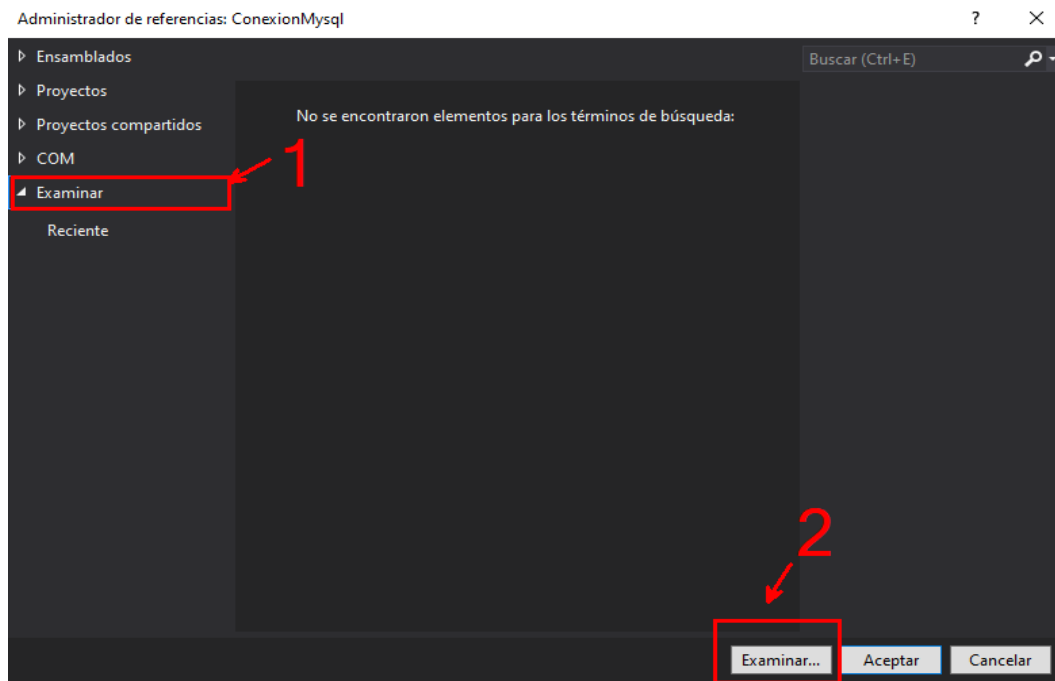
Administrador de referencias: ConexionMysql

?

Ensamblados
Proyectos
Proyectos compartidos
COM
Examinar
Reciente

No se encontraron elementos para los términos de búsqueda:

Buscar (Ctrl+E)

1

2

Examinar...
Aceptar
Cancelar